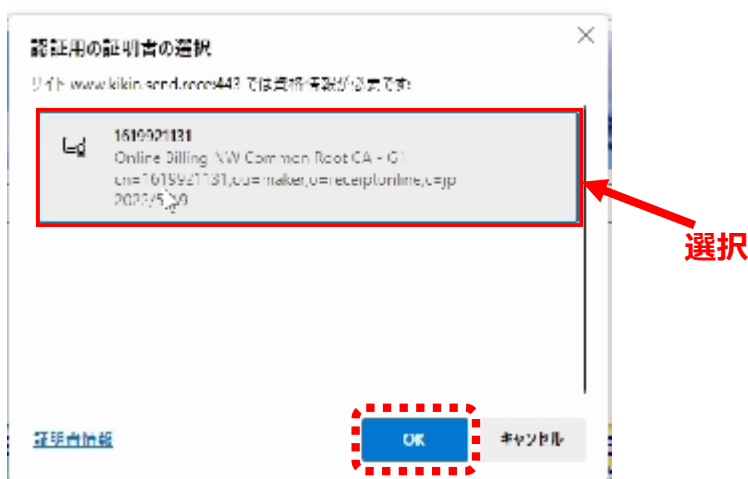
認証用の証明書の選択

サイト www.kikin.sond.root:443 では資格情報が必要です:

1619921131
Online Billing NW Common Root CA - G1
cn=1619921131,ou=maker,o=receiptonline,c=jp
2023/5/20

選択

証明書情報

OK

キャンセル

×